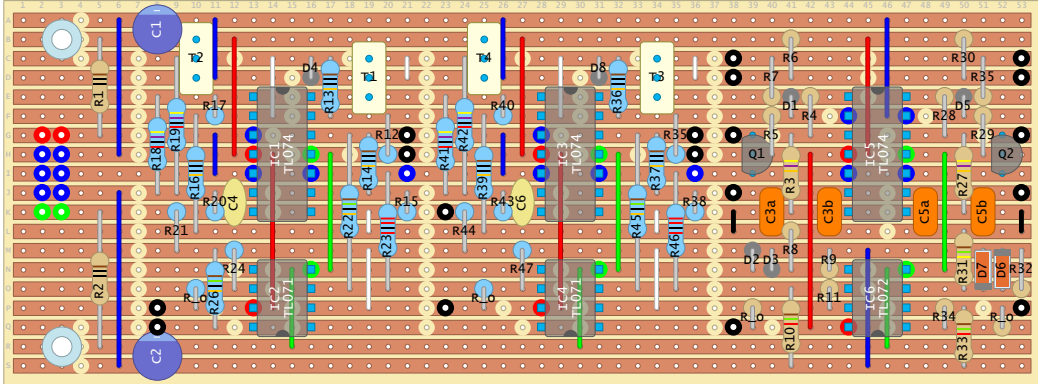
1 2 3 4 5 6 7 8 9 10 11 12 13 14 15 16 17 18 19 20 21 22 23 24 25 26 27 28 29 30 31 32 33 34 35 36 37 38 39 40 41 42 43 44 45 46 47 48 49 50 51 52 53

A B C D E F G H I J K L M N O P Q R S

C1
T2
T1
T4
T3
D4
D8
R6
R30
R1
R7
R35
R13
R36
R17
R40
D1
R4
D5
R28
R19
R42
R12
R35
R5
R29
R18
IC1 TL074
R41
IC3 TL074
IC5 TL074
Q1
Q2
R16
R14
R39
R37
R3
R27
C4
R20
R15
R43
C6
R38
C3a
C3b
C5a
C5b
R21
R22
R44
R45
R23
R46
R8
R24
R47
D2
D3
R9
R31
D7
D6
R32
R2
IC2 TL071
IC4 TL074
IC6 TL072
R26
R_io
R_io
R11
R_io
R34
R_io
R10
R33
C2